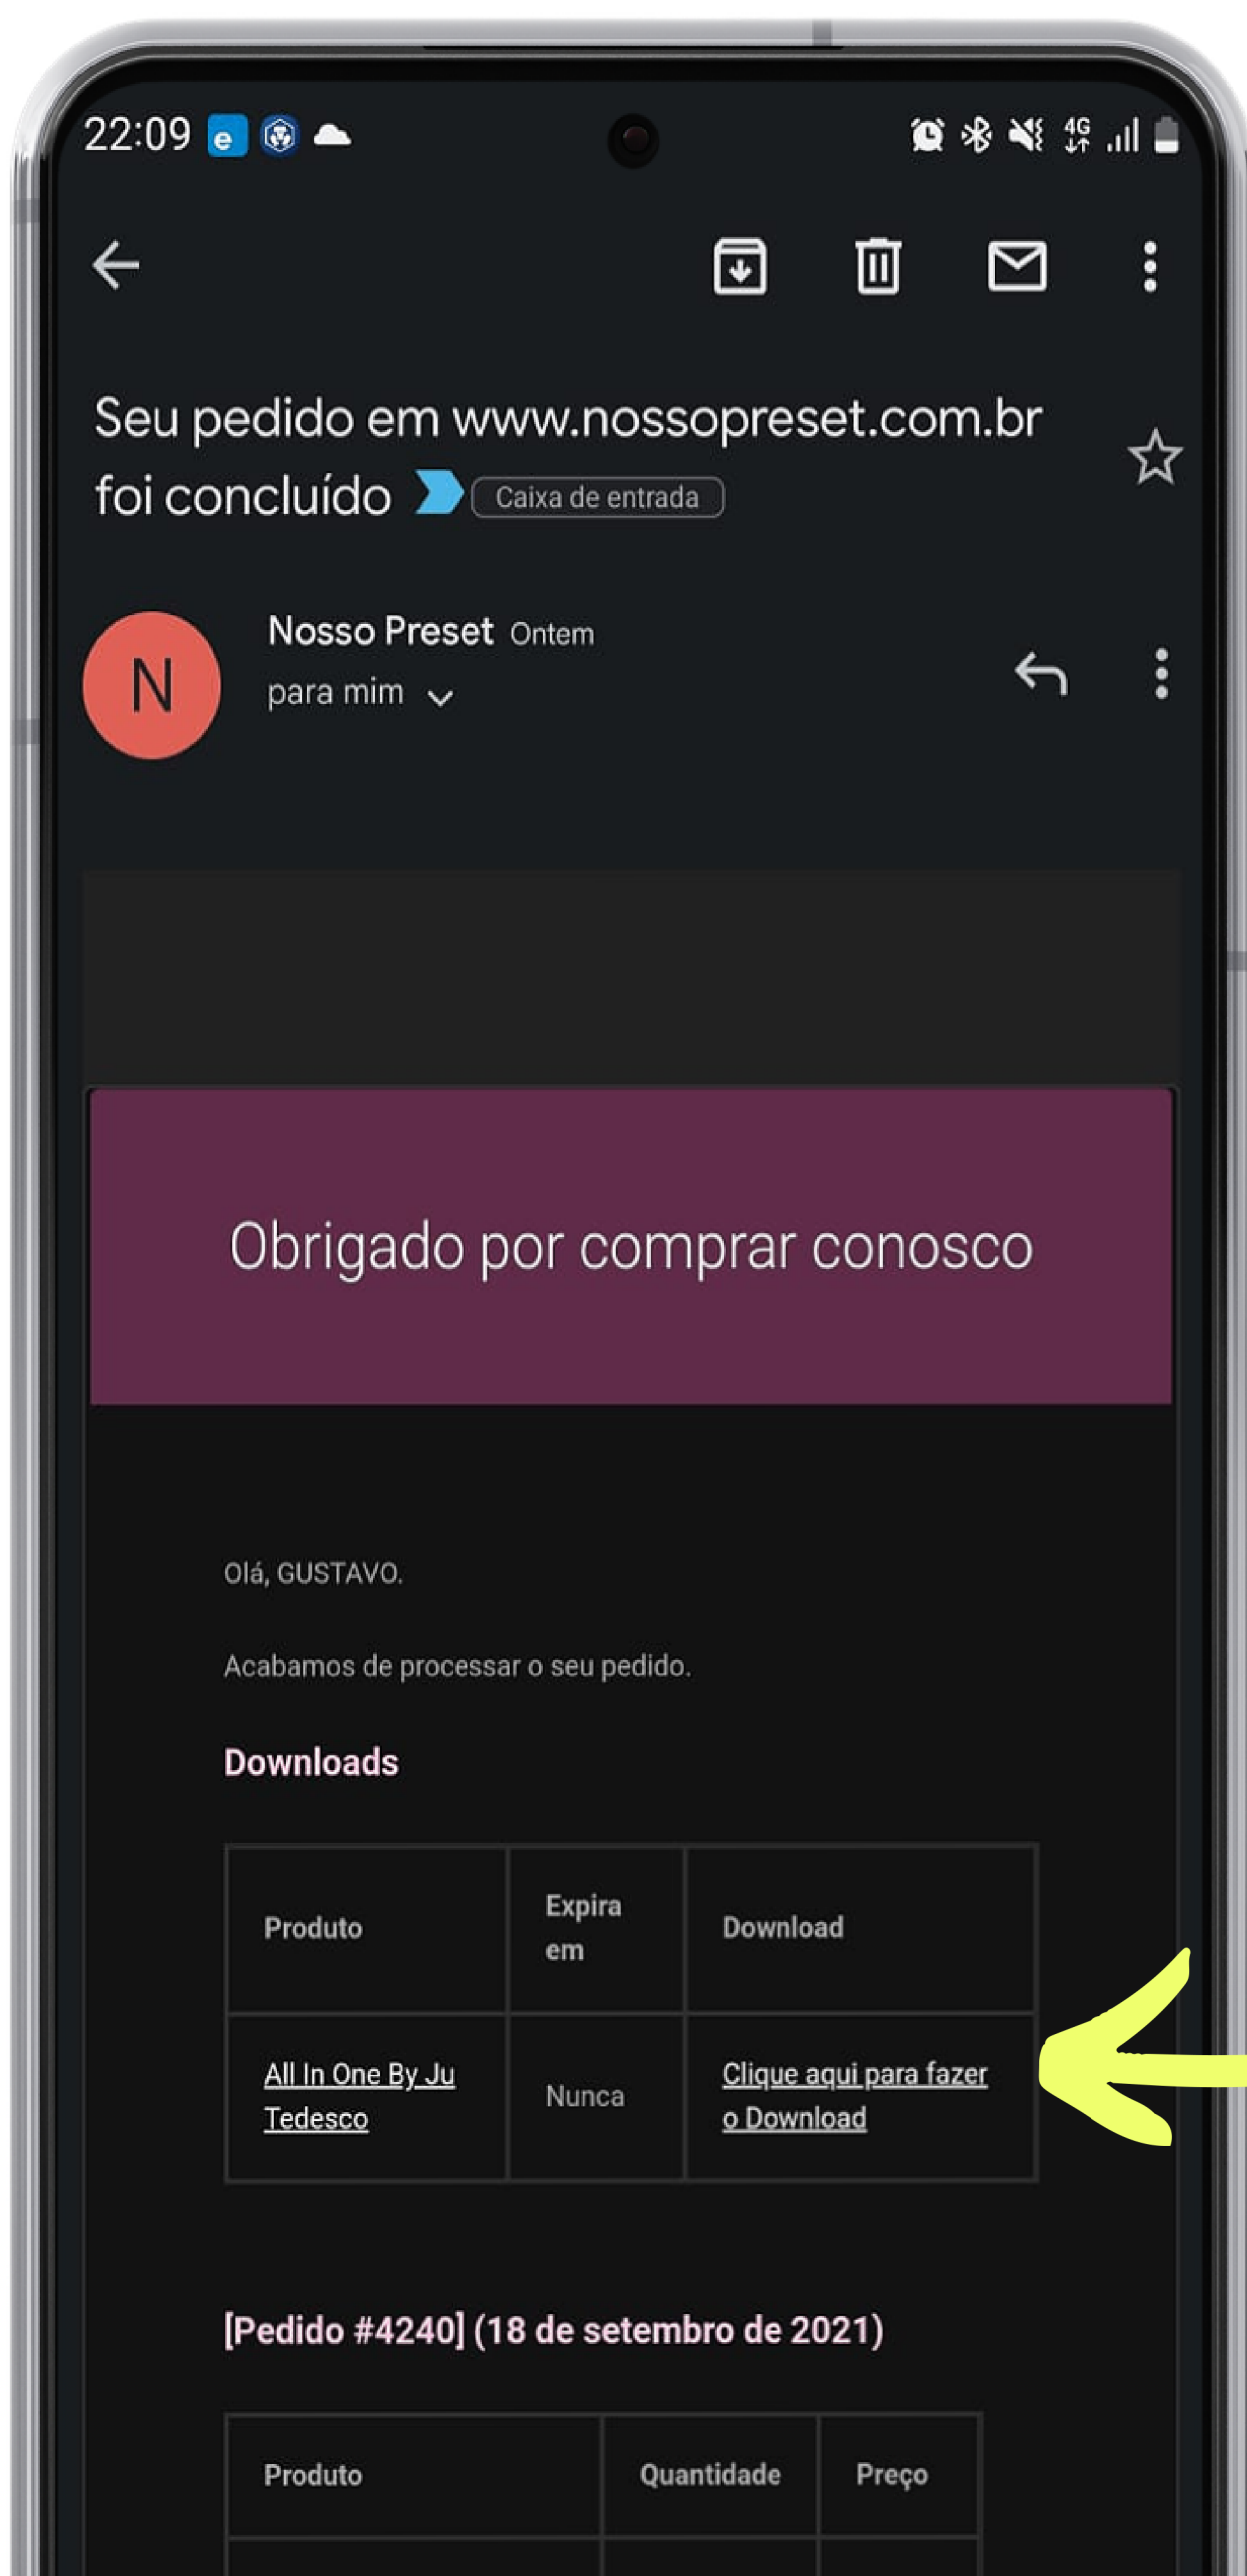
22:09 e

4G

Seu pedido em www.nossopreset.com.br foi concluído Caixa de entrada

N

Nosso Preset Ontem
para mim

Obrigado por comprar conosco

Olá, GUSTAVO.

Acabamos de processar o seu pedido.

Downloads

| Produto | Expira em | Download |
|---|---|---|
| All In One By Ju Tedesco | Nunca | Clique aqui para fazer o Download |

[Pedido #4240] (18 de setembro de 2021)

| Produto | Quantidade | Preço |
|---|---|---|